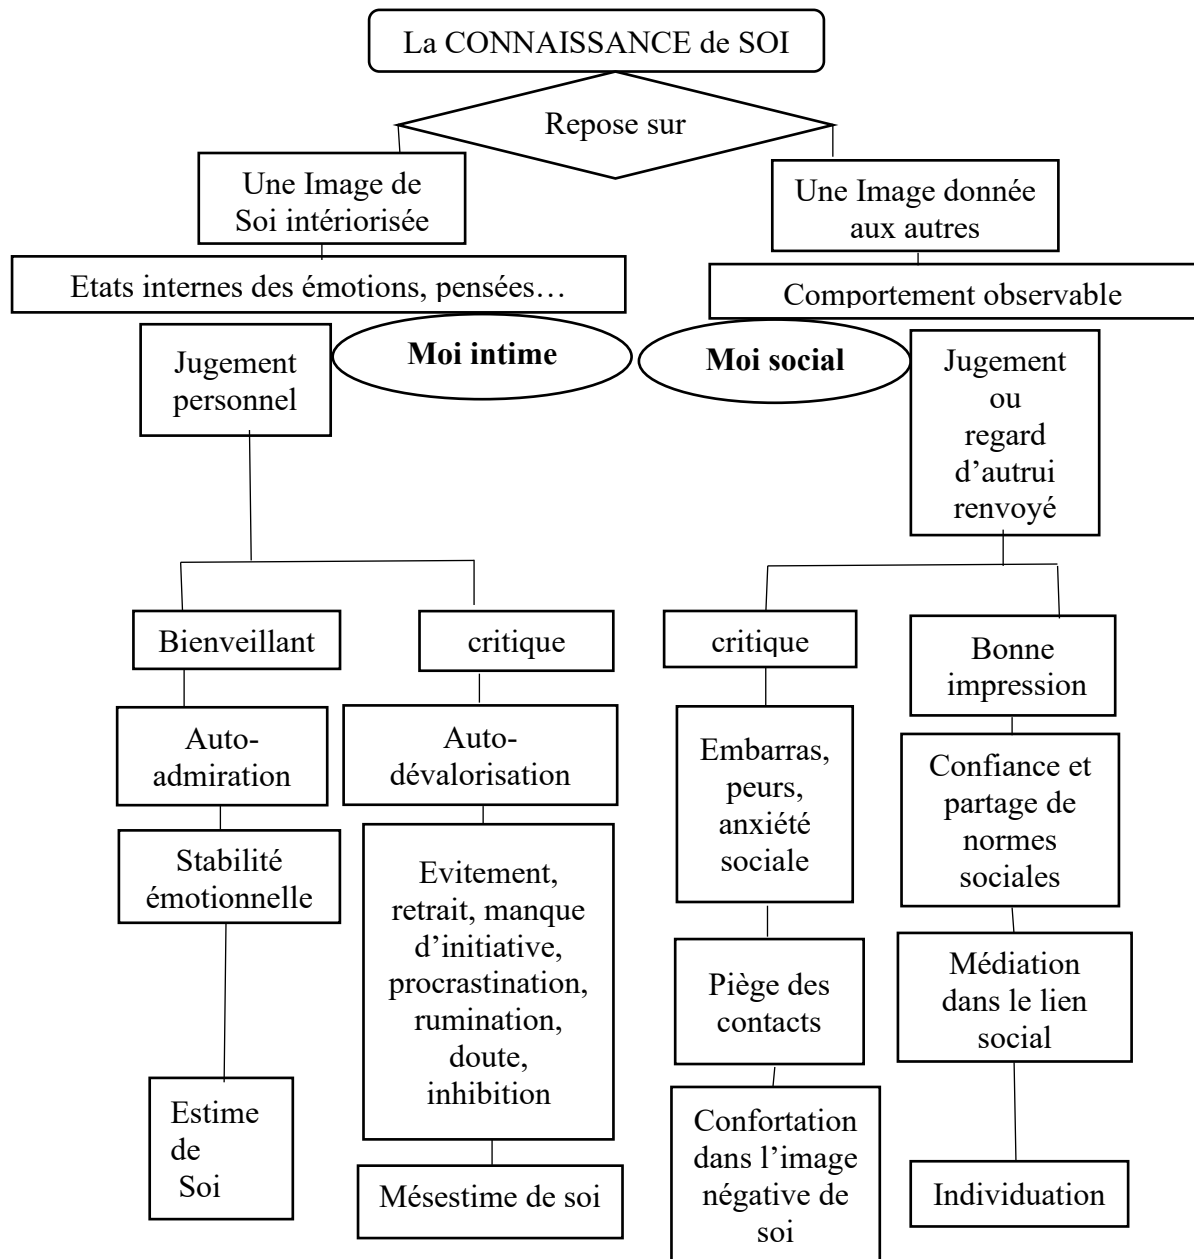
La CONNAISSANCE de SOI

Repose sur

Une Image de Soi intériorisée

Etats internes des émotions, pensées…

Une Image donnée aux autres

Comportement observable

Jugement personnel

Moi intime

Moi social

Jugement ou regard d'autrui renvoyé

Bienveillant

Auto-admiration

Stabilité émotionnelle

Estime de Soi

critique

Auto-dévalorisation

Evitement, retrait, manque d'initiative, procrastination, rumination, doute, inhibition

Mésestime de soi

critique

Embarras, peurs, anxiété sociale

Piège des contacts

Confortation dans l'image négative de soi

Bonne impression

Confiance et partage de normes sociales

Médiation dans le lien social

Individuation